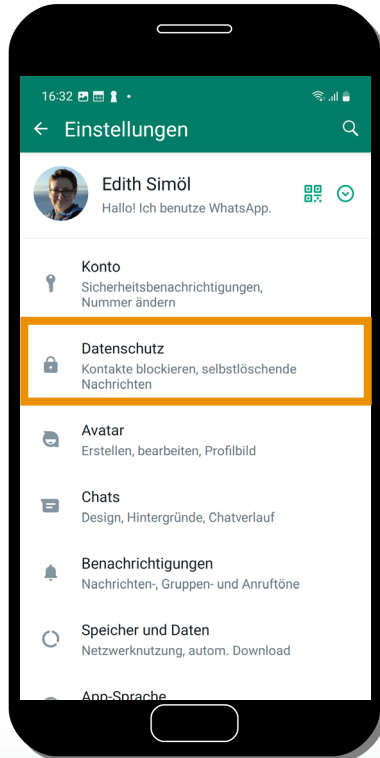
16:32 •

Einstellungen

Edith Simöl
Hallo! Ich benutze WhatsApp.

Konto
Sicherheitsbenachrichtigungen, Nummer ändern

Datenschutz
Kontakte blockieren, selbstlöschende Nachrichten

Avatar
Erstellen, bearbeiten, Profilbild

Chats
Design, Hintergründe, Chatverlauf

Benachrichtigungen
Nachrichten-, Gruppen- und Anruftöne

Speicher und Daten
Netzwerknutzung, autom. Download

App-Sprache